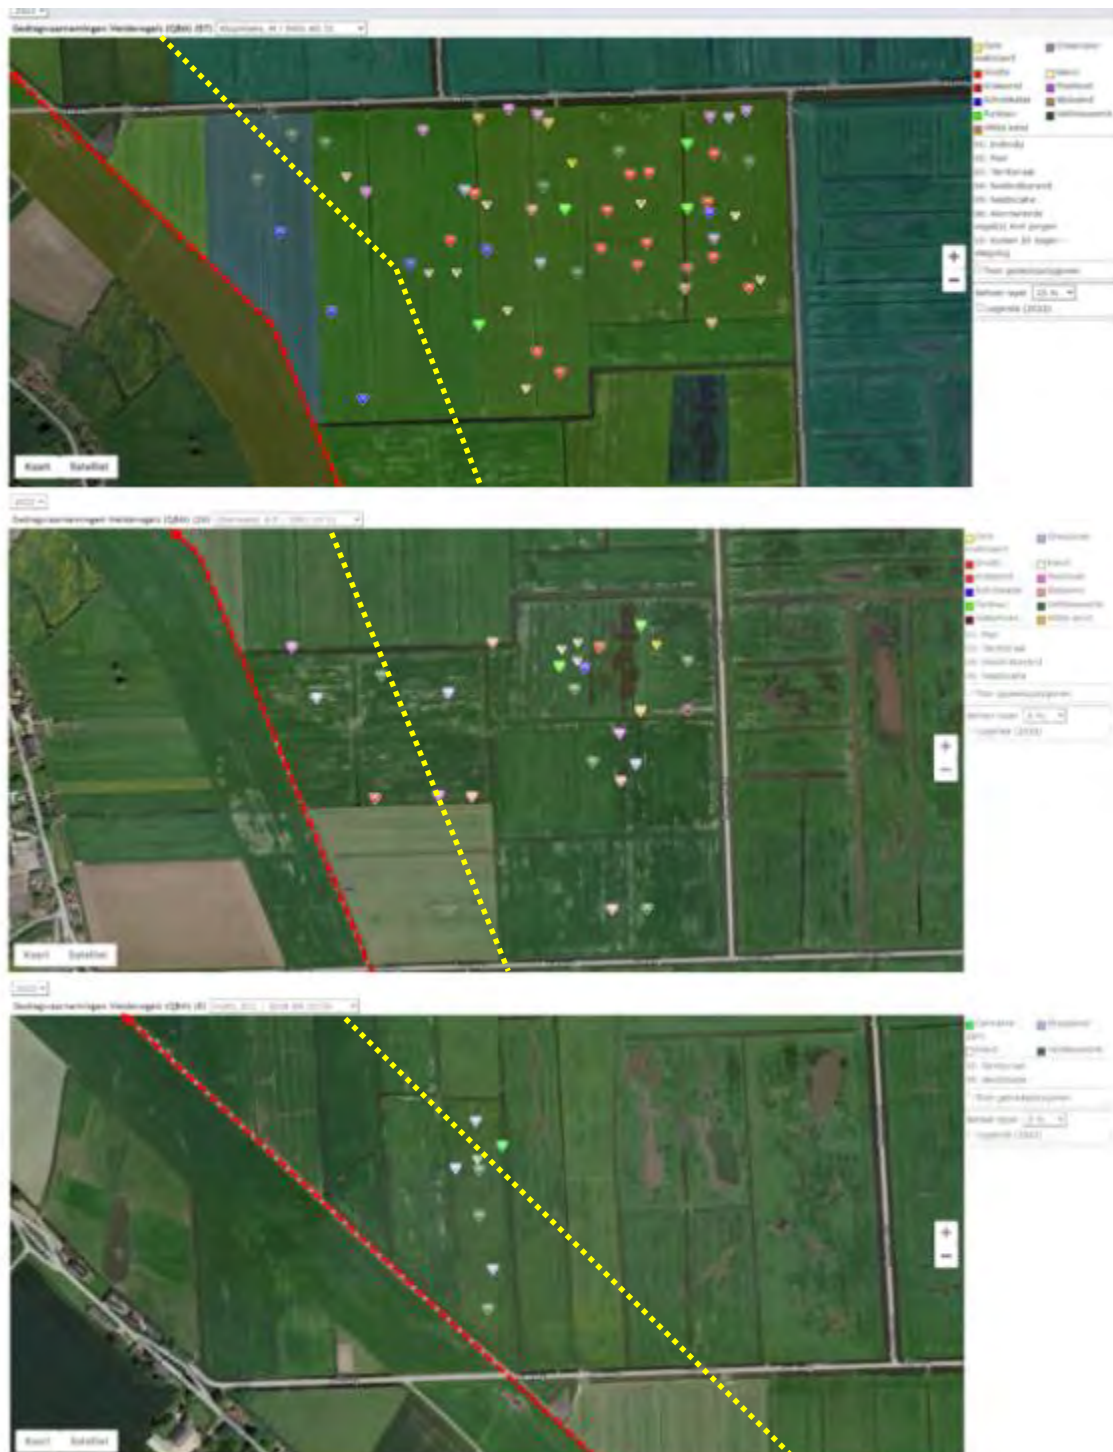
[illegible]
Gedragswaarnemingen Weidevogels (QBAI) (87) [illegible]

Grote modderkruiper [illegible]
Grutto
Kievit
Scholekster
Tureluur
Witte kwikstaart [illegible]

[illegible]

+
−

Kaart Satelliet

2022
Gedragswaarnemingen Weidevogels (QBAI) (26) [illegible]

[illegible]

+
−

Kaart Satelliet

2022
Gedragswaarnemingen Weidevogels (QBAI) (8) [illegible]

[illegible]

+
−

Kaart Satelliet